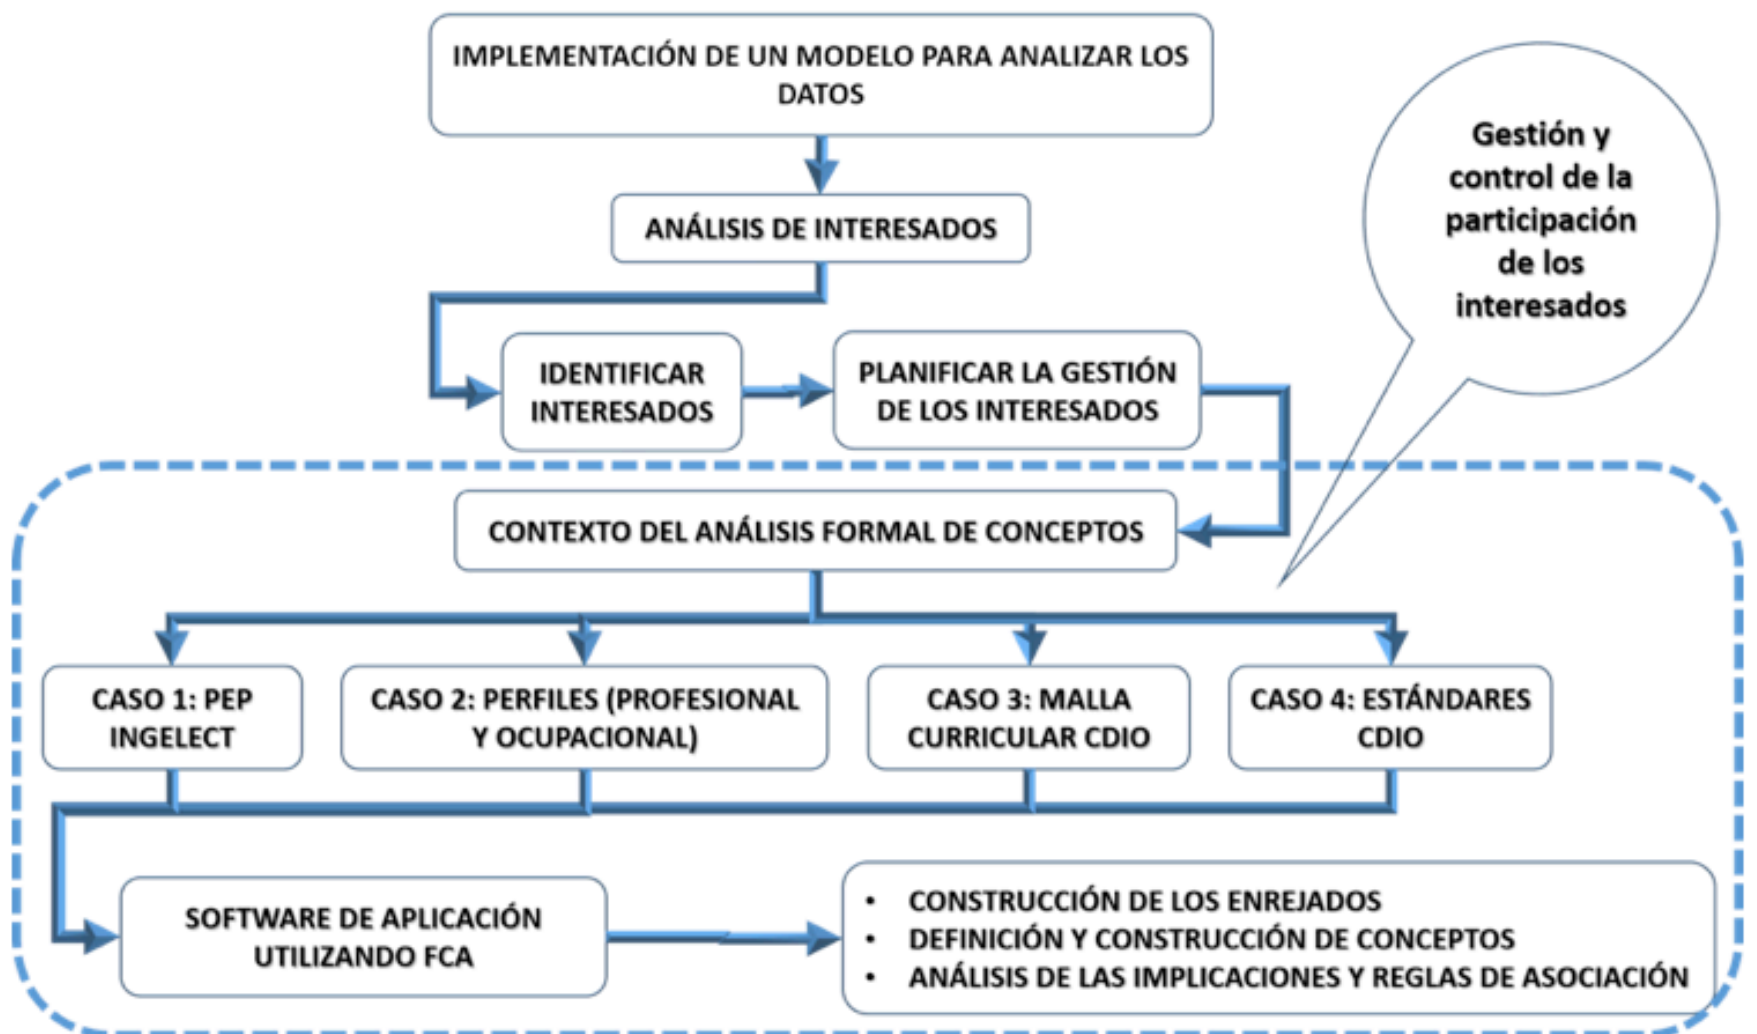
IMPLEMENTACIÓN DE UN MODELO PARA ANALIZAR LOS DATOS

ANÁLISIS DE INTERESADOS

Gestión y control de la participación de los interesados

IDENTIFICAR INTERESADOS

PLANIFICAR LA GESTIÓN DE LOS INTERESADOS

CONTEXTO DEL ANÁLISIS FORMAL DE CONCEPTOS

CASO 1: PEP INGELECT

CASO 2: PERFILES (PROFESIONAL Y OCUPACIONAL)

CASO 3: MALLA CURRICULAR CDIO

CASO 4: ESTÁNDARES CDIO

SOFTWARE DE APLICACIÓN UTILIZANDO FCA

• CONSTRUCCIÓN DE LOS ENREJADOS
• DEFINICIÓN Y CONSTRUCCIÓN DE CONCEPTOS
• ANÁLISIS DE LAS IMPLICACIONES Y REGLAS DE ASOCIACIÓN